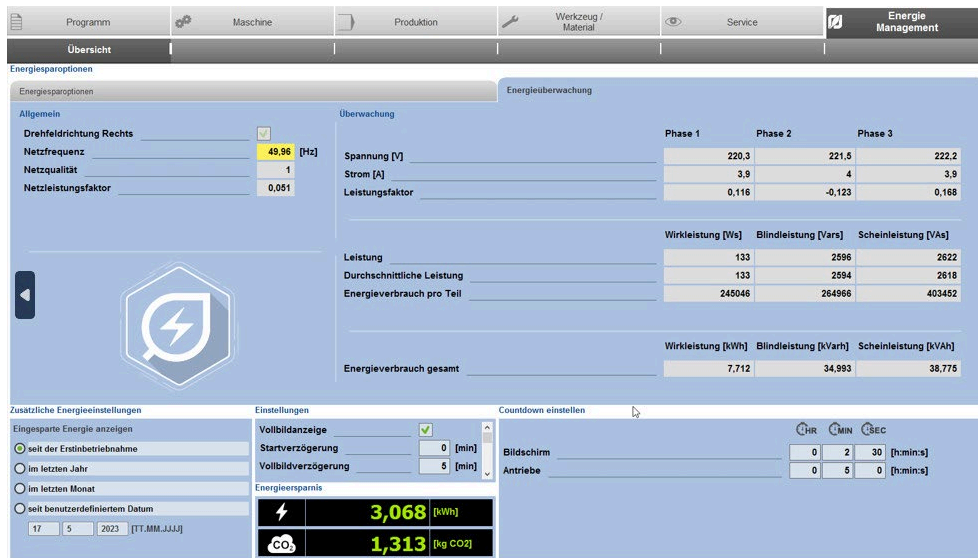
Programm | Maschine | Produktion | Werkzeug / Material | Service | Energie Management

Übersicht

Energiesparoptionen

Energiesparoptionen | Energieüberwachung

Allgemein

Drehfeldrichtung Rechts

Netzfrequenz 49,96 [Hz]

Netzqualität 1

Netzleistungsfaktor 0,051

Überwachung

| | Phase 1 | Phase 2 | Phase 3 |
|---|---|---|---|
| Spannung [V] | 220,3 | 221,5 | 222,2 |
| Strom [A] | 3,9 | 4 | 3,9 |
| Leistungsfaktor | 0,116 | -0,123 | 0,168 |

| | Wirkleistung [Ws] | Blindleistung [Vars] | Scheinleistung [VAs] |
|---|---|---|---|
| Leistung | 133 | 2596 | 2622 |
| Durchschnittliche Leistung | 133 | 2594 | 2618 |
| Energieverbrauch pro Teil | 245046 | 264966 | 403452 |

| | Wirkleistung [kWh] | Blindleistung [kVarh] | Scheinleistung [kVAh] |
|---|---|---|---|
| Energieverbrauch gesamt | 7,712 | 34,993 | 38,775 |

Zusätzliche Energieeinstellungen

Eingesparte Energie anzeigen

seit der Erstinbetriebnahme

im letzten Jahr

im letzten Monat

seit benutzerdefiniertem Datum

17 5 2023 [TT.MM.JJJJ]

Einstellungen

Vollbildanzeige

Startverzögerung 0 [min]

Vollbildverzögerung 5 [min]

Energieersparnis

3,068 [kWh]

$CO_2$ 1,313 [kg CO2]

Countdown einstellen

HR MIN SEC

Bildschirm 0 2 30 [h:min:s]

Antriebe 0 5 0 [h:min:s]